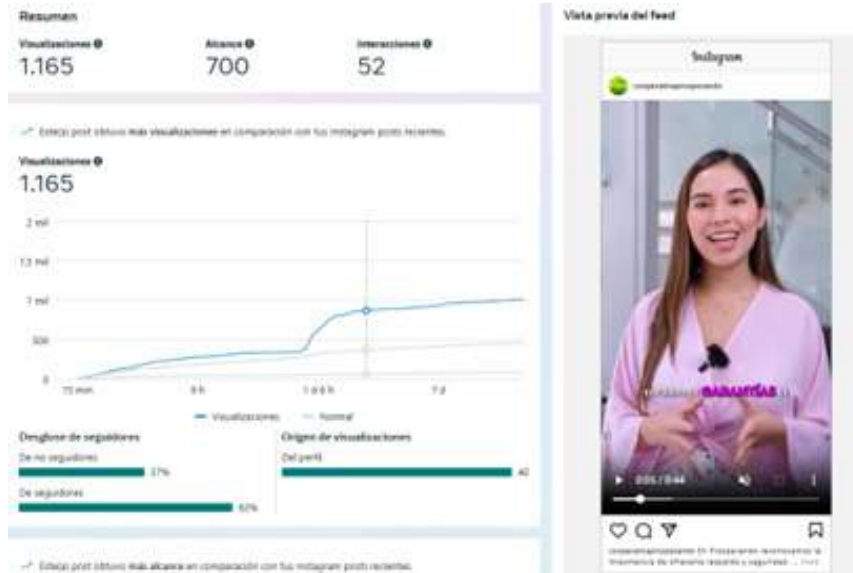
Resumen

Visualizaciones
1.165

Alcance
700

Interacciones
52

Este post obtuvo más visualizaciones en comparación con tus Instagram posts recientes.

Visualizaciones
1.165

2 mil
1,5 mil
1 mil
500
0

15 min
6 h
1 d 6 h
7 d

Visualizaciones
Normal

Desglose de seguidores
De no seguidores
37%
De seguidores
62%

Origen de visualizaciones
Del perfil
40

Este post obtuvo más alcance en comparación con tus Instagram posts recientes.

Vista previa del feed

Instagram

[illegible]

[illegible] GARANTÍAS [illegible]

0:05 / 0:44

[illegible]